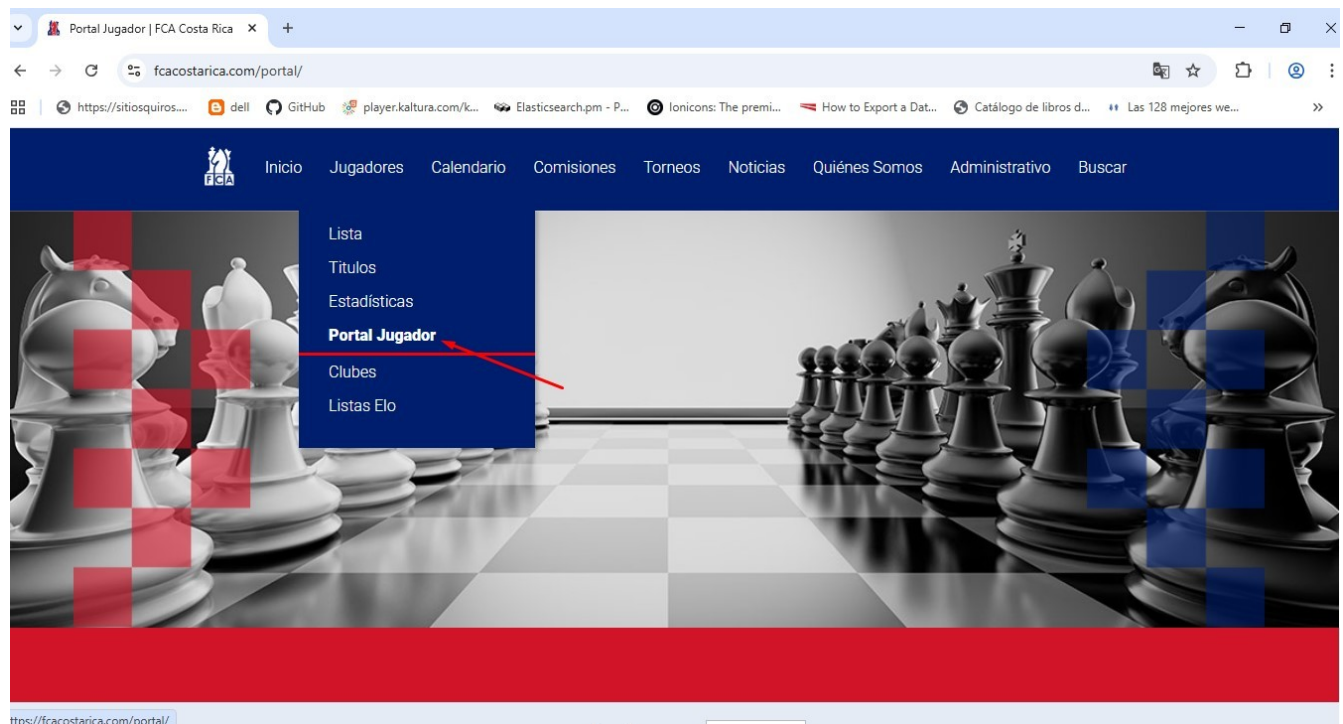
Portal Jugador | FCA Costa Rica ×
+
fcacostarica.com/portal/
https://sitiosquiros.... dell GitHub player.kaltura.com/k... Elasticsearch.pm - P... Ionicons: The premi... How to Export a Dat... Catálogo de libros d... Las 128 mejores we...
FCA
Inicio Jugadores Calendario Comisiones Torneos Noticias Quiénes Somos Administrativo Buscar
Lista
Titulos
Estadísticas
Portal Jugador
Clubes
Listas Elo
ttps://fcacostarica.com/portal/